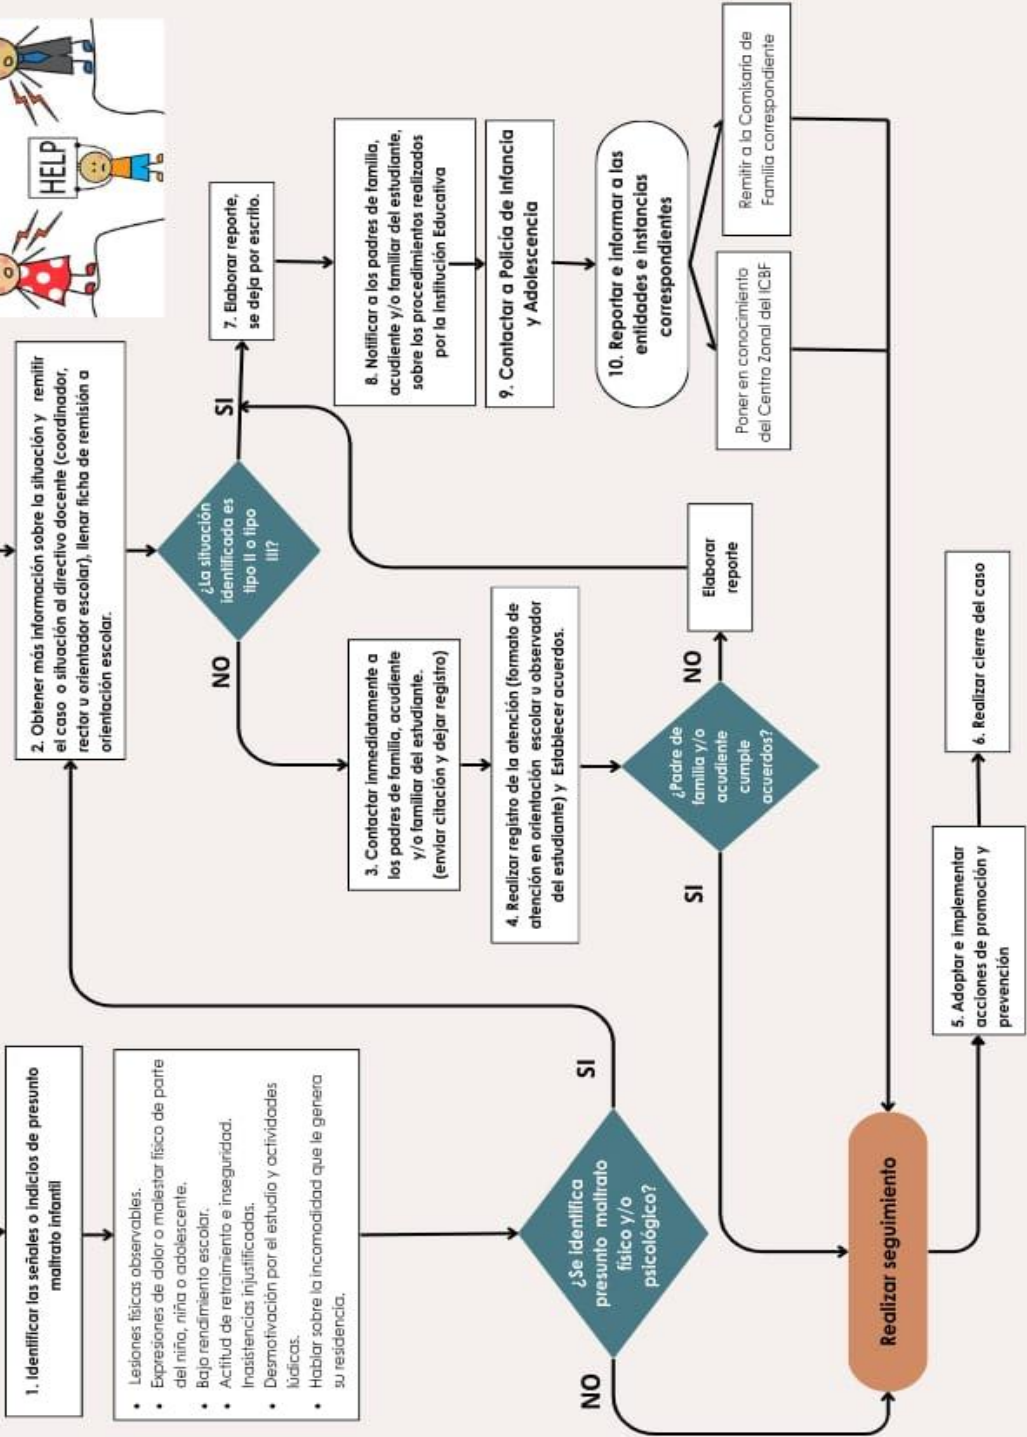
HELP

1. Identificar las señales o indicios de presunto maltrato infantil

- Lesiones físicas observables.
- Expresiones de dolor o malestar físico de parte del niño, niña o adolescente.
- Bajo rendimiento escolar.
- Actitud de retraimiento e inseguridad.
- Inasistencias injustificadas.
- Desmotivación por el estudio y actividades lúdicas.
- Hablar sobre la incomodidad que le genera su residencia.

¿Se identifica presunto maltrato físico y/o psicológico?

NO

SI

2. Obtener más información sobre la situación y remitir el caso o situación al directivo docente (coordinador, rector u orientador escolar), llenar ficha de remisión a orientación escolar.

¿La situación identificada es tipo II o tipo III?

SI

NO

7. Elaborar reporte, se deja por escrito.

8. Notificar a los padres de familia, acudiente y/o familiar del estudiante, sobre los procedimientos realizados por la Institución Educativa

9. Contactar a Policía de Infancia y Adolescencia

10. Reportar e informar a las entidades e instancias correspondientes

Remitir a la Comisaría de Familia correspondiente

Poner en conocimiento del Centro Zonal del ICBF

3. Contactar inmediatamente a los padres de familia, acudiente y/o familiar del estudiante. (enviar citación y dejar registro)

4. Realizar registro de la atención (formato de atención en orientación escolar u observador del estudiante) y Establecer acuerdos.

¿Padre de familia y/o acudiente cumple acuerdos?

NO

SI

Elaborar reporte

Realizar seguimiento

5. Adoptar e implementar acciones de promoción y prevención

6. Realizar cierre del caso